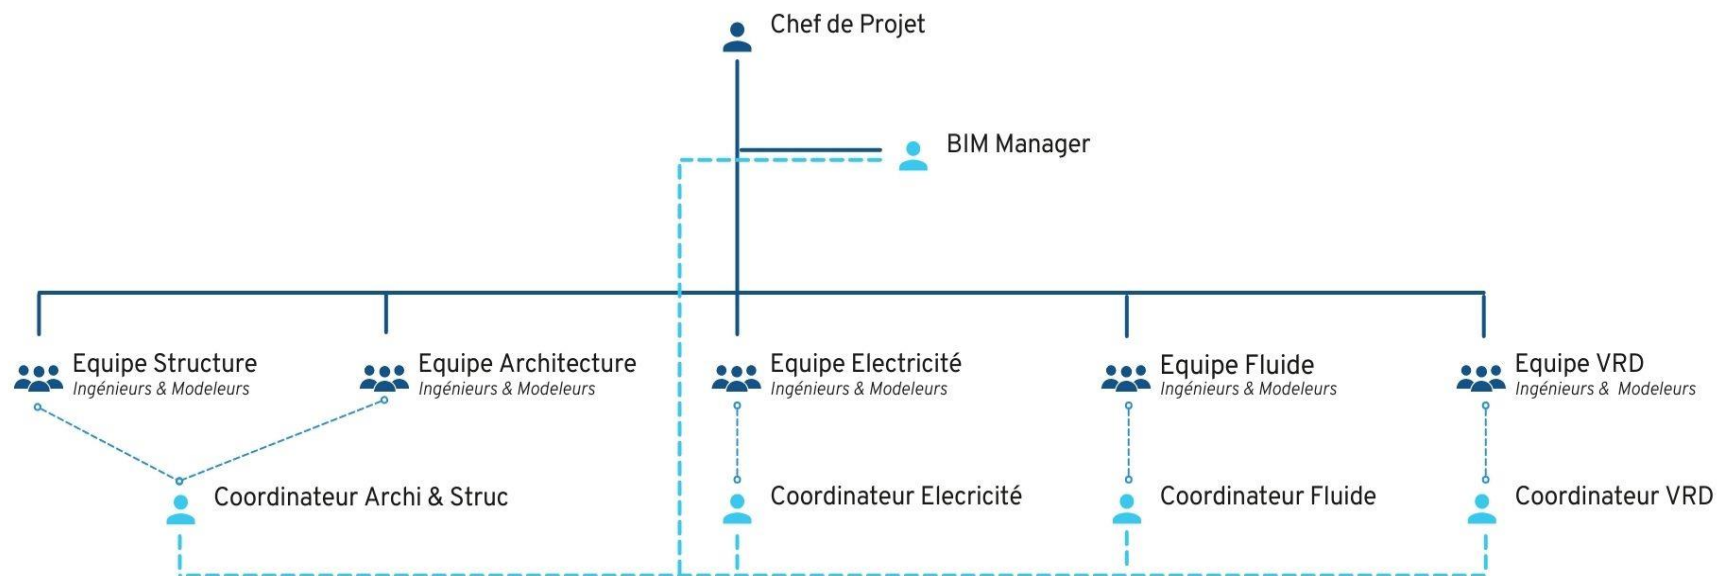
Chef de Projet

BIM Manager

Equipe Structure
Ingénieurs & Modeleurs

Equipe Architecture
Ingénieurs & Modeleurs

Equipe Electricité
Ingénieurs & Modeleurs

Equipe Fluide
Ingénieurs & Modeleurs

Equipe VRD
Ingénieurs & Modeleurs

Coordinateur Archi & Struc

Coordinateur Elecricité

Coordinateur Fluide

Coordinateur VRD